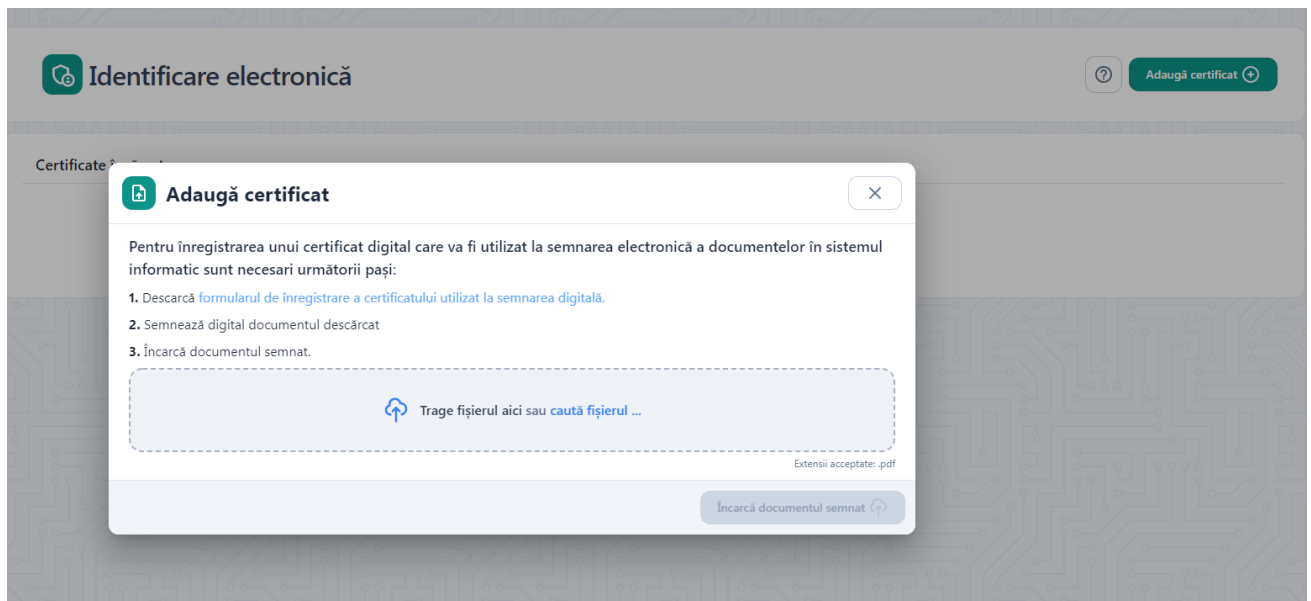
Identificare electronică

Adaugă certificat

Certificate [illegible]

Adaugă certificat

×

Pentru înregistrarea unui certificat digital care va fi utilizat la semnarea electronică a documentelor în sistemul informatic sunt necesari următorii pași:

1. Descarcă formularul de înregistrare a certificatului utilizat la semnarea digitală.

2. Semnează digital documentul descărcat

3. Încarcă documentul semnat.

Trage fișierul aici sau caută fișierul ...

Extensii acceptate: .pdf

Încarcă documentul semnat